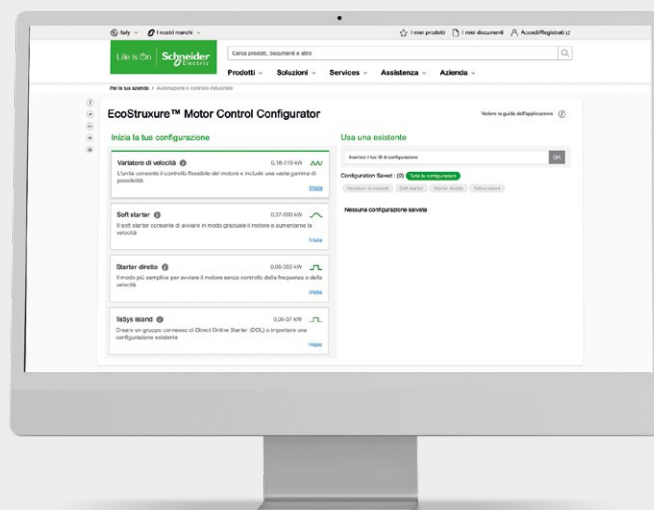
Italy I nostri marchi

I miei prodotti I miei documenti Accedi/Registrati

Life Is On Schneider Electric

Cerca prodotti, documenti e altro

Prodotti Soluzioni Services Assistenza Azienda

Per la tua azienda / Automazione e controllo industriale

EcoStruxure™ Motor Control Configurator

Vedere la guida dell'applicazione

Inizia la tua configurazione

Variatore di velocità 0,18-315 kW
L'unità consente il controllo flessibile del motore e include una vasta gamma di possibilità
Inizia

Soft starter 0,37-500 kW
Il soft starter consente di avviare in modo graduale il motore e aumentarne la velocità
Inizia

Starter diretto 0,06-355 kW
Il modo più semplice per avviare il motore senza controllo della frequenza o della velocità
Inizia

TeSys island 0,06-37 kW
Creare un gruppo connesso di Direct Online Starter (DOL) o importare una configurazione esistente
Inizia

Usa una esistente

Inserisci il tuo ID di configurazione OK

Configuration Saved : (0) Tutte le configurazioni

Variatore di velocità Soft starter Starter diretto TeSys island

Nessuna configurazione salvata